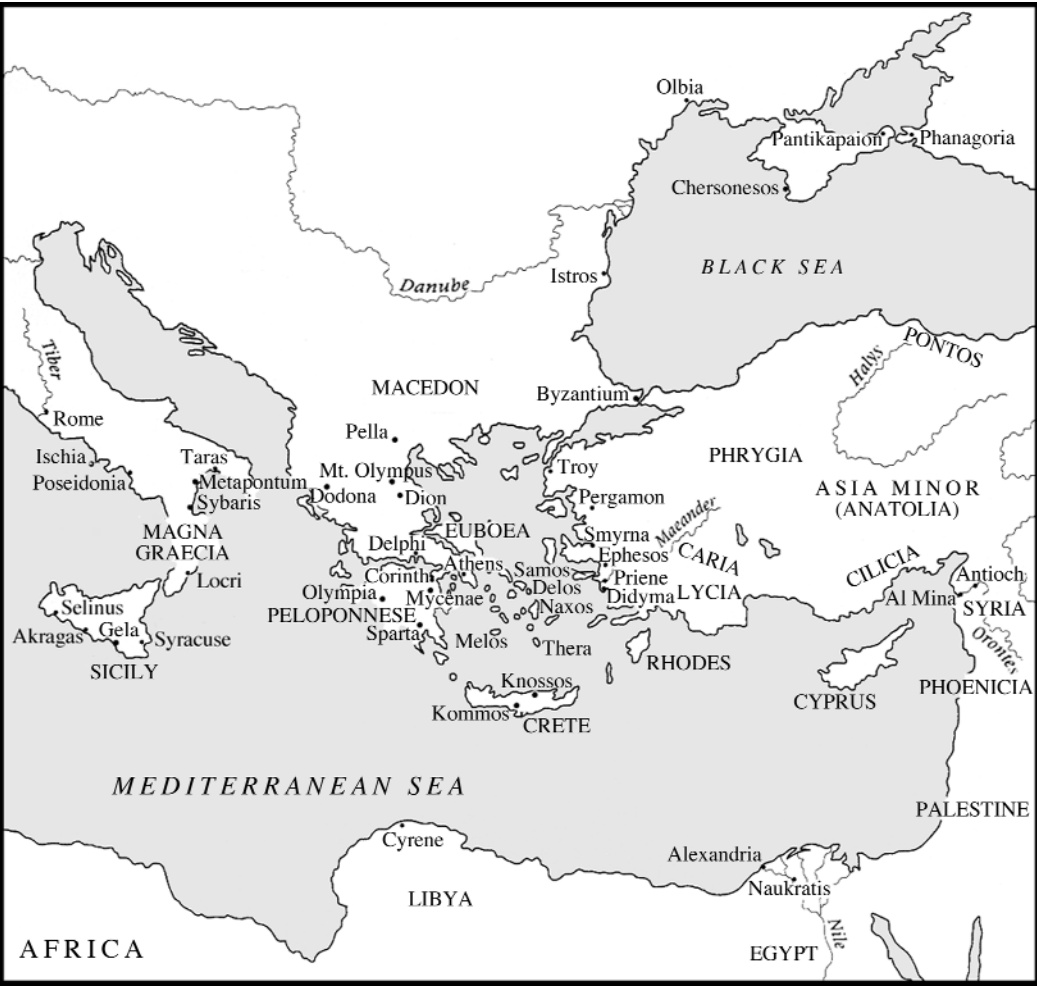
Olbia
Pantikapaion
Phanagoria
Chersonesos
Danube
Istros
BLACK SEA
Tiber
Halys
PONTOS
MACEDON
Byzantium
Rome
Pella
PHRYGIA
Ischia
Taras
Mt. Olympus
Troy
Poseidonia
Metapontum
Dodona
Dion
ASIA MINOR
(ANATOLIA)
Sybaris
Pergamon
Maeander
MAGNA
GRAECIA
EUBOEA
Smyrna
Delphi
Ephesos
CARIA
CILICIA
Athens
Samos
Priene
Antioch
Locri
Corinth
Delos
Al Mina
SYRIA
Olympia
Mycenae
Naxos
Didyma
LYCIA
Selinus
PELOPONNESE
Akragas
Gela
Syracuse
Sparta
Melos
Thera
Orontes
RHODES
SICILY
Knossos
PHOENICIA
CYPRUS
Kommos
CRETE
MEDITERRANEAN SEA
PALESTINE
Cyrene
Alexandria
Naukratis
LIBYA
Nile
AFRICA
EGYPT